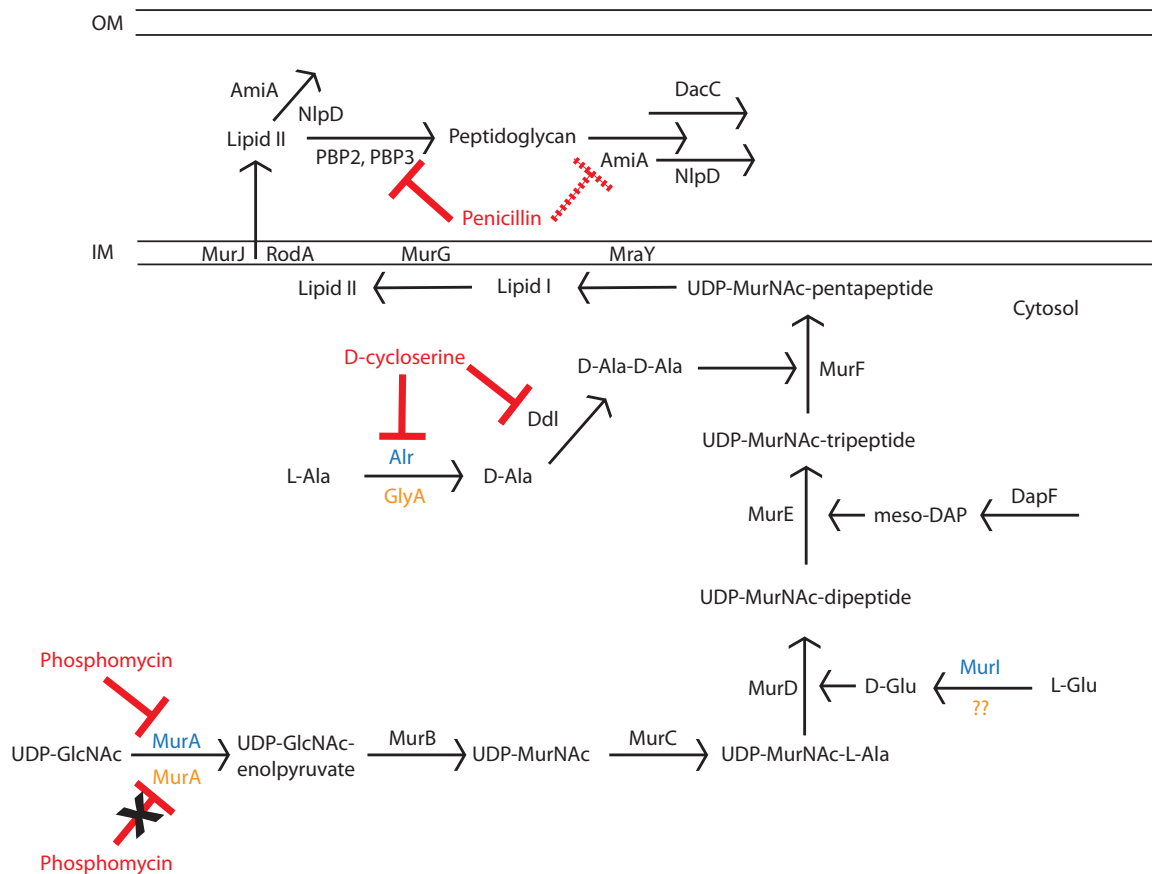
OM

AmiA
NlpD
Lipid II
PBP2, PBP3
Peptidoglycan
DacC
AmiA
NlpD
Penicillin

IM
MurJ RodA MurG MraY
Lipid II
Lipid I
UDP-MurNAc-pentapeptide
Cytosol

D-cycloserine
D-Ala-D-Ala
MurF
Ddl
UDP-MurNAc-tripeptide
L-Ala
Alr
GlyA
D-Ala
MurE
meso-DAP
DapF
UDP-MurNAc-dipeptide

Phosphomycin
MurD
D-Glu
MurI
??
L-Glu
UDP-GlcNAc
MurA
MurA
UDP-GlcNAc-enolpyruvate
MurB
UDP-MurNAc
MurC
UDP-MurNAc-L-Ala
Phosphomycin